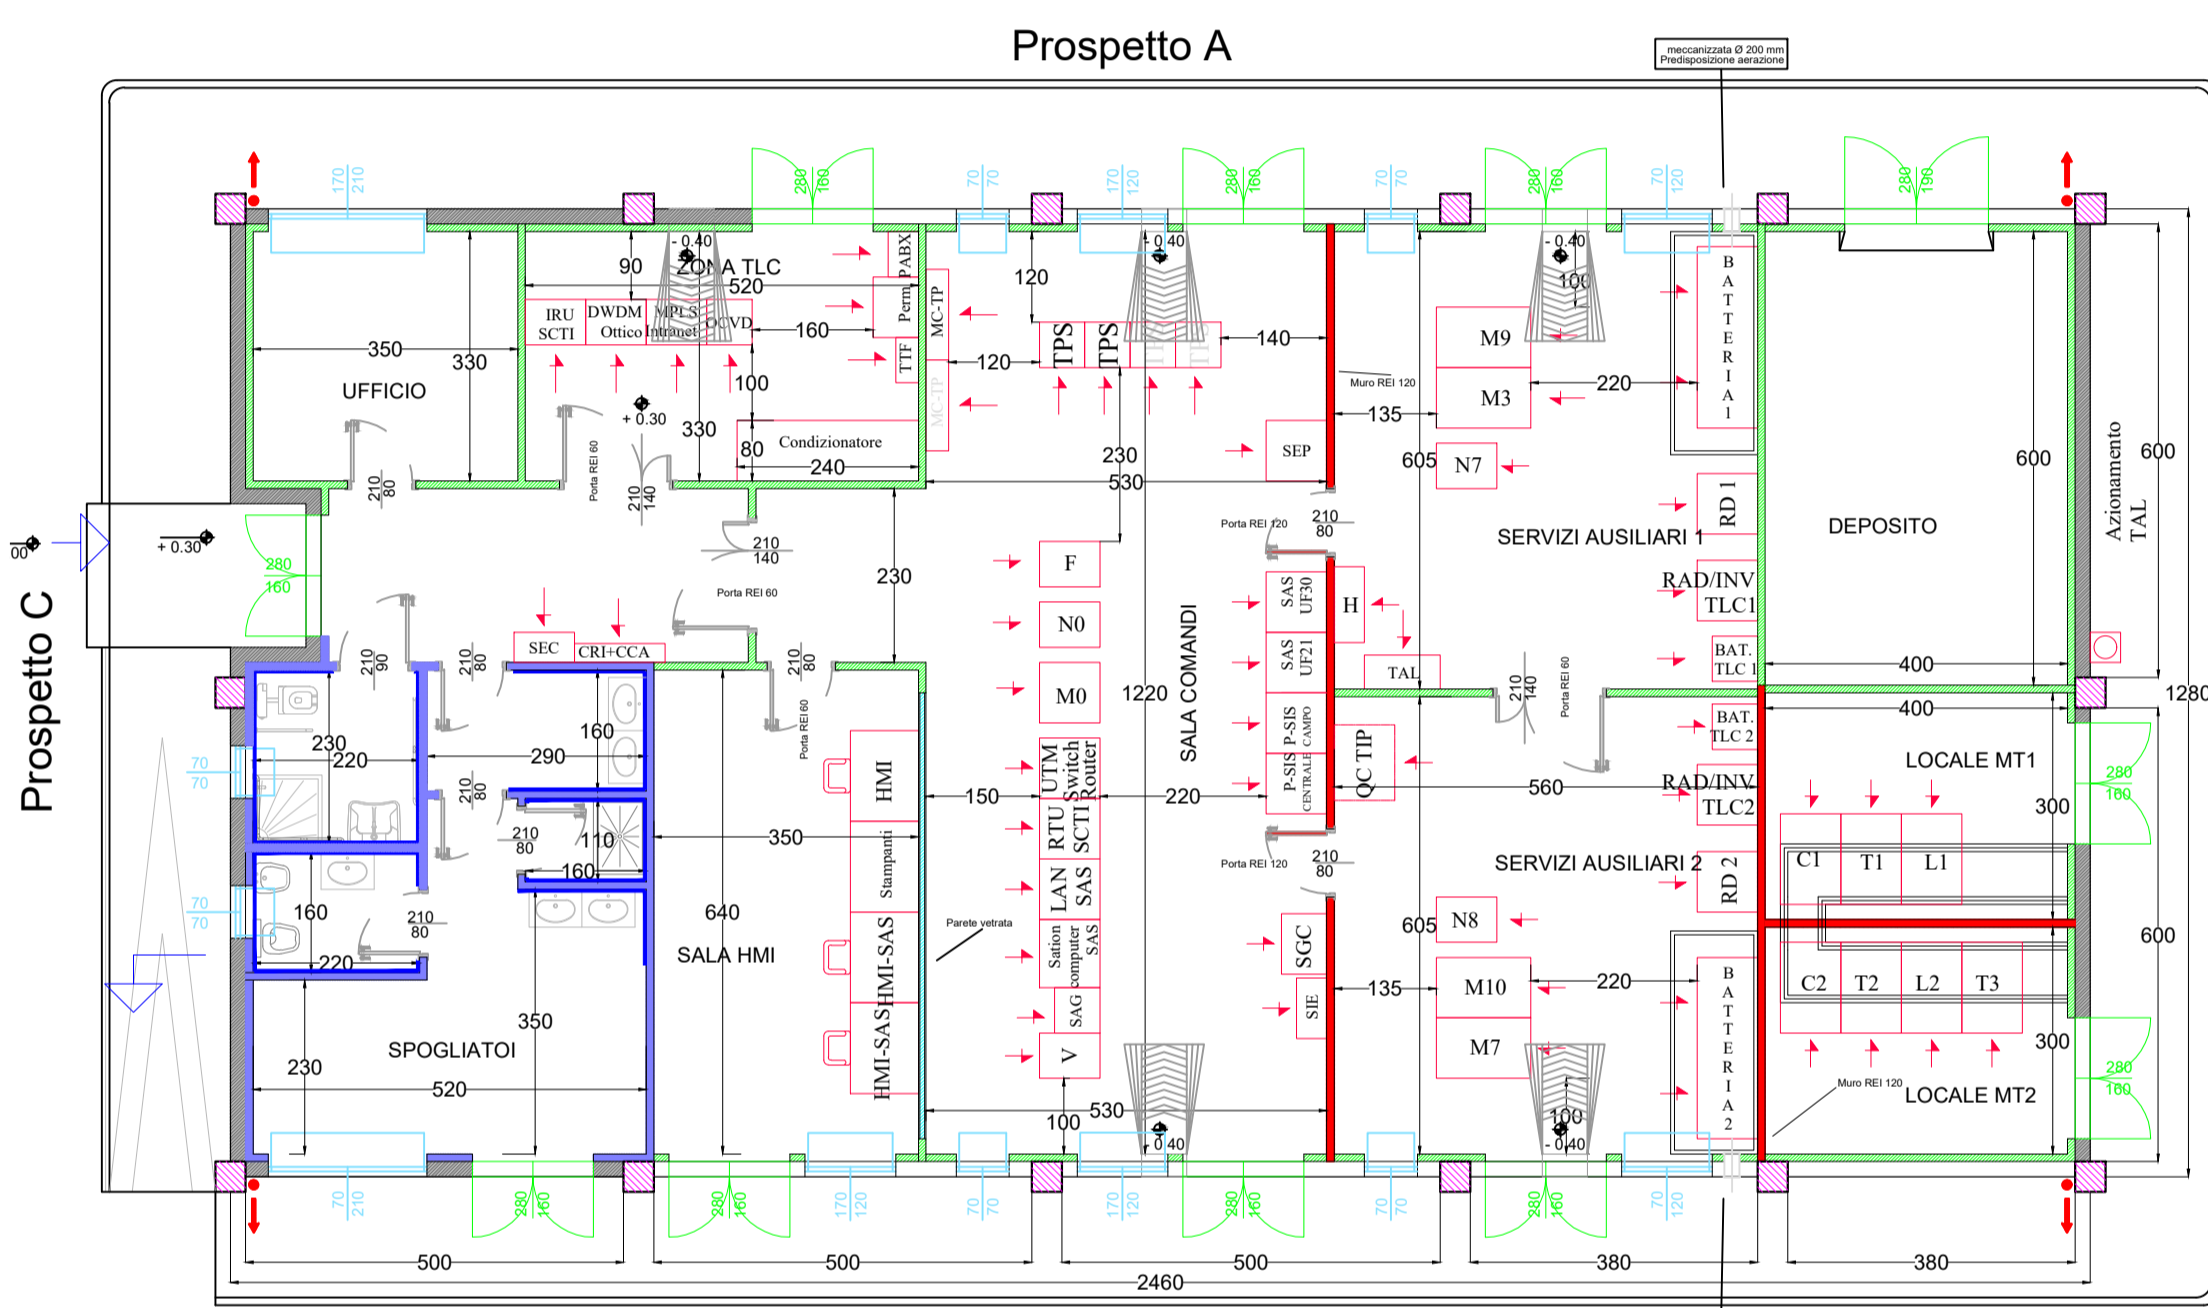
Prospetto A

meccanizzata Ø 200 mm
Predisposizione aerazione

Prospetto C

170 210
280 160
70 70
170 120
280 160
70 70
280 160
70 120
280 190

- 0.40
ZONA TLC
90
520
IRU SCTI
DWDM Ottico
MPLS Intranet
OCVD
160
PABX
Perm
TTF
MC-TP
MC-TP
120
TPS
TPS
TPS
TPS
- 0.40
140
Muro REI 120
M9
M3
- 0.40
100
220
BATTERIA 1
350
330
UFFICIO
100
+ 0.30
330
80
Condizionatore
240
120
230
530
135
SEP
605
N7
600
600
Azionamento TAL
Porta REI 60
210 80
210 140
210 140
Porta REI 120
210 80
RD 1
DEPOSITO
SERVIZI AUSILIARI 1
00
+ 0.30
280
160
Porta REI 60
230
F
N0
M0
1220
SALA COMANDI
SAS UF30
SAS UF21
H
TAL
RAD/INV TLC1
BAT. TLC 1
400
1280
210 90
210 80
SEC
CRI+CCA
210 80
Porta REI 60
210 140
Porta REI 60
BAT. TLC 2
400
230
220
290
160
P-SIS CAMPO
P-SIS CENTRALE
QC TIP
LOCALE MT1
70 70
HMI
150
UTM Switch Router
220
560
RAD/INV TLC2
280 160
300
210 80
110
350
RTU SCTI
Porta REI 120
210 80
SERVIZI AUSILIARI 2
C1
T1
L1
160
Stampanti
LAN SAS
RD 2
70 70
160
210 80
640
Parete vetrata
Sation computer SAS
SGC
605
N8
600
220
SALA HMI
HMI-SAS
HMI-SAS
SIE
135
M10
220
BATTERIA 2
C2
T2
L2
T3
350
SAG
M7
300
SPOGLIATOI
230
V
100
280 160
520
100
530
- 0.40
- 0.40
Muro REI 120
LOCALE MT2
70 210
280 160
280 160
170 120
70 70
170 120
280 160
70 70
280 160
70 120
500
500
500
380
380
2460